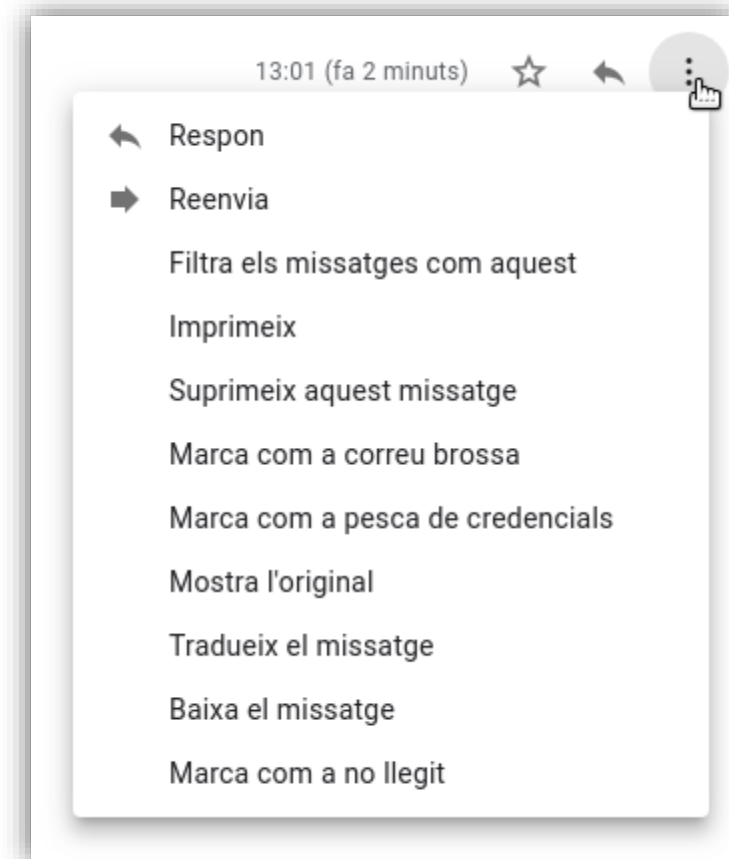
13:01 (fa 2 minuts)

Respon

Reenvia

Filtra els missatges com aquest

Imprimeix

Suprimeix aquest missatge

Marca com a correu brossa

Marca com a pesca de credencials

Mostra l'original

Tradueix el missatge

Baixa el missatge

Marca com a no llegit